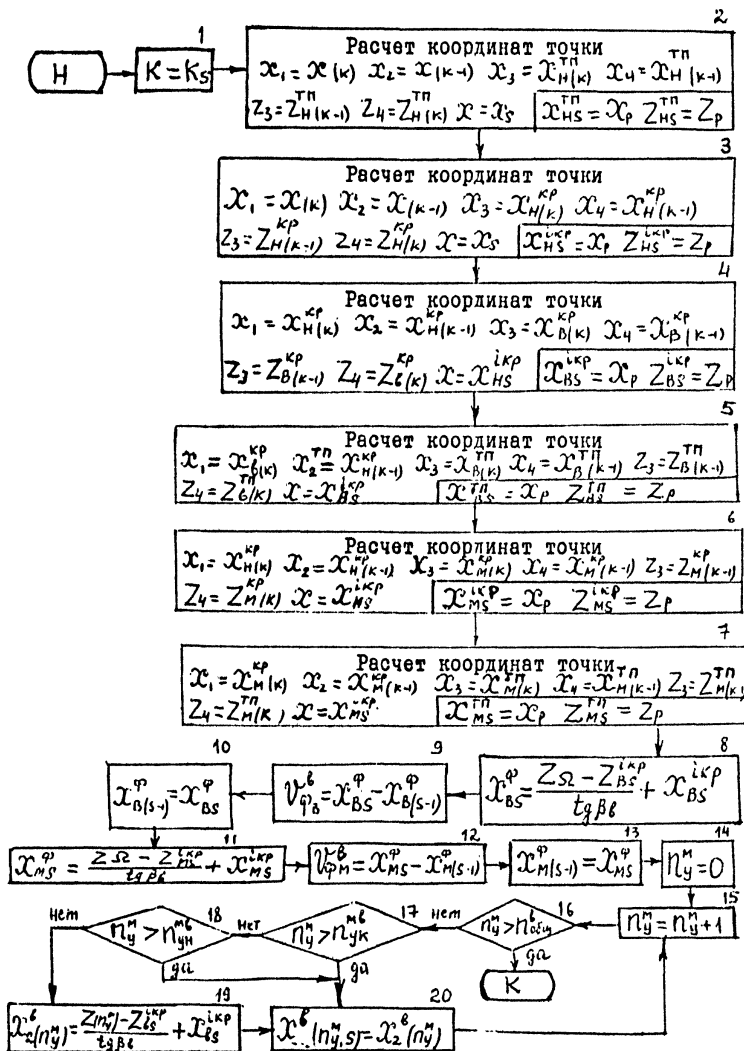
Н

1
$K = K_S$

2
Расчет координат точки
$x_1 = x_{(K)}$ $x_2 = x_{(K-1)}$ $x_3 = x^{ТП}_{H(K)}$ $x_4 = x^{ТП}_{H(K-1)}$
$Z_3 = Z^{ТП}_{H(K-1)}$ $Z_4 = Z^{ТП}_{H(K)}$ $x = x_S$ $x^{ТП}_{HS} = x_P$ $Z^{ТП}_{HS} = Z_P$

3
Расчет координат точки
$x_1 = x_{(K)}$ $x_2 = x_{(K-1)}$ $x_3 = x^{КР}_{H(K)}$ $x_4 = x^{КР}_{H(K-1)}$
$Z_3 = Z^{КР}_{H(K-1)}$ $Z_4 = Z^{КР}_{H(K)}$ $x = x_S$ $x^{iКР}_{HS} = x_P$ $Z^{iКР}_{HS} = Z_P$

4
Расчет координат точки
$x_1 = x^{КР}_{H(K)}$ $x_2 = x^{КР}_{H(K-1)}$ $x_3 = x^{КР}_{B(K)}$ $x_4 = x^{КР}_{B(K-1)}$
$Z_3 = Z^{КР}_{B(K-1)}$ $Z_4 = Z^{КР}_{B(K)}$ $x = x^{iКР}_{HS}$ $x^{iКР}_{BS} = x_P$ $Z^{iКР}_{BS} = Z_P$

5
Расчет координат точки
$x_1 = x^{КР}_{B(K)}$ $x_2 = x^{ТП}_{H(K-1)}$ $x_3 = x^{ТП}_{B(K)}$ $x_4 = x^{ТП}_{B(K-1)}$ $Z_3 = Z^{ТП}_{B(K-1)}$
$Z_4 = Z^{ТП}_{B(K)}$ $x = x^{iКР}_{BS}$ $x^{ТП}_{BS} = x_P$ $Z^{ТП}_{BS} = Z_P$

6
Расчет координат точки
$x_1 = x^{КР}_{H(K)}$ $x_2 = x^{КР}_{H(K-1)}$ $x_3 = x^{КР}_{M(K)}$ $x_4 = x^{КР}_{M(K-1)}$ $Z_3 = Z^{КР}_{M(K-1)}$
$Z_4 = Z^{КР}_{M(K)}$ $x = x^{iКР}_{HS}$ $x^{iКР}_{MS} = x_P$ $Z^{iКР}_{MS} = Z_P$

7
Расчет координат точки
$x_1 = x^{КР}_{M(K)}$ $x_2 = x^{КР}_{M(K-1)}$ $x_3 = x^{ТП}_{M(K)}$ $x_4 = x^{ТП}_{H(K-1)}$ $Z_3 = Z^{ТП}_{M(K)}$
$Z_4 = Z^{ТП}_{M(K)}$ $x = x^{iКР}_{MS}$ $x^{ТП}_{MS} = x_P$ $Z^{ТП}_{MS} = Z_P$

8
$x^{\varphi}_{BS} = \frac{Z_{\Omega} - Z^{iКР}_{BS}}{tg\beta_B} + x^{iКР}_{BS}$

9
$V^{B}_{\varphi_B} = x^{\varphi}_{BS} - x^{\varphi}_{B(S-1)}$

10
$x^{\varphi}_{B(S-1)} = x^{\varphi}_{BS}$

11
$x^{\varphi}_{MS} = \frac{Z_{\Omega} - Z^{iКР}_{MS}}{tg\beta_B} + x^{iКР}_{MS}$

12
$V^{B}_{\varphi M} = x^{\varphi}_{MS} - x^{\varphi}_{M(S-1)}$

13
$x^{\varphi}_{M(S-1)} = x^{\varphi}_{MS}$

14
$n^{M}_{y} = 0$

15
$n^{M}_{y} = n^{M}_{y} + 1$

16
$n^{M}_{y} > n^{B}_{общ}$
нет
да

К

17
$n^{M}_{y} > n^{MB}_{yK}$
нет
да

18
$n^{M}_{y} > n^{MB}_{yH}$
нет
да

19
$x^{B}_{2}(n^{M}_{y}) = \frac{Z(n^{M}_{y}) - Z^{iКР}_{BS}}{tg\beta_B} + x^{iКР}_{BS}$

20
$x^{B}(n^{M}_{y}, S) = x^{B}_{2}(n^{M}_{y})$